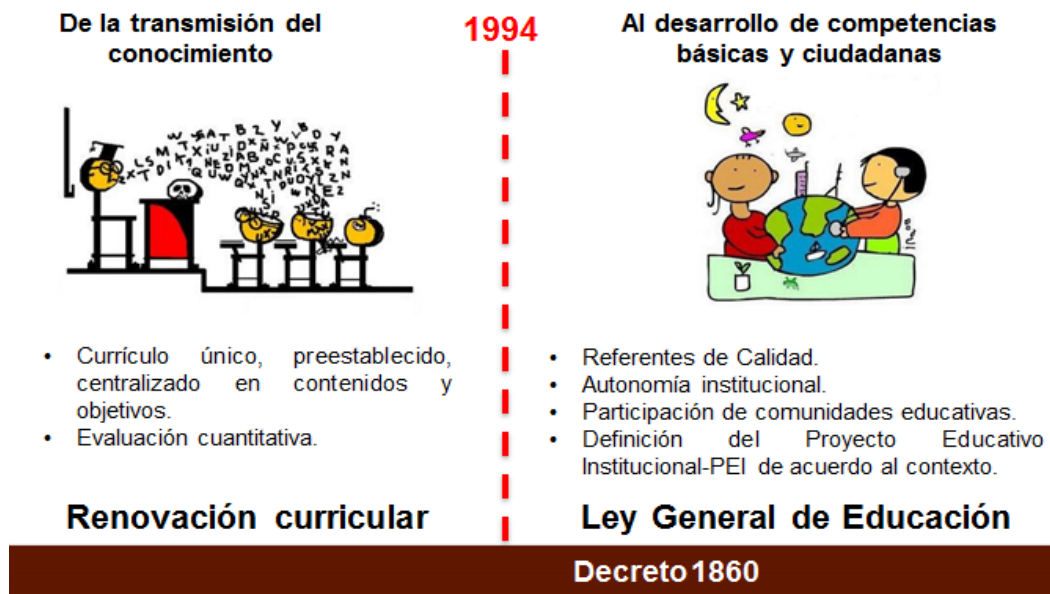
De la transmisión del conocimiento

1994

Al desarrollo de competencias básicas y ciudadanas

- Currículo único, preestablecido, centralizado en contenidos y objetivos.
- Evaluación cuantitativa.

- Referentes de Calidad.
- Autonomía institucional.
- Participación de comunidades educativas.
- Definición del Proyecto Educativo Institucional-PEI de acuerdo al contexto.

Renovación curricular

Ley General de Educación

Decreto 1860